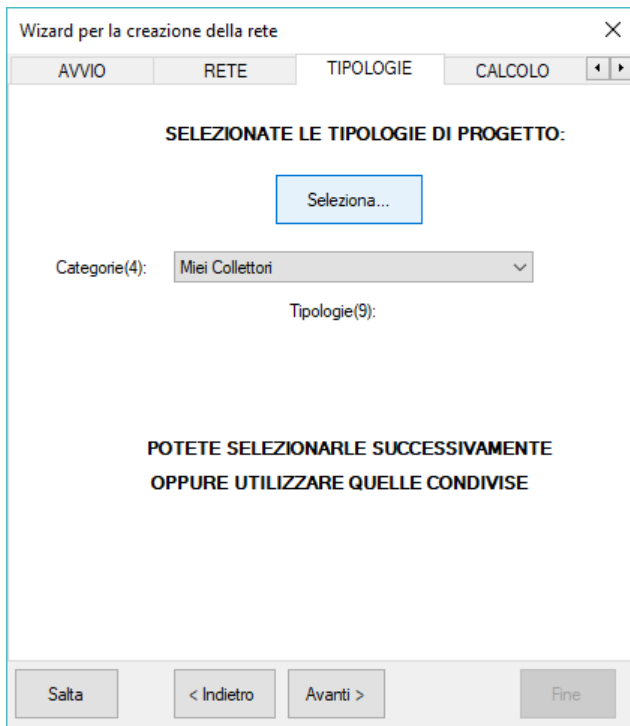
Wizard per la creazione della rete

×

AVVIO

RETE

TIPOLOGIE

CALCOLO

SELEZIONATE LE TIPOLOGIE DI PROGETTO:

Seleziona...

Categorie(4):

Miei Collettori

Tipologie(9):

POTETE SELEZIONARLE SUCCESSIVAMENTE
OPPURE UTILIZZARE QUELLE CONDIVISE

Salta

< Indietro

Avanti >

Fine